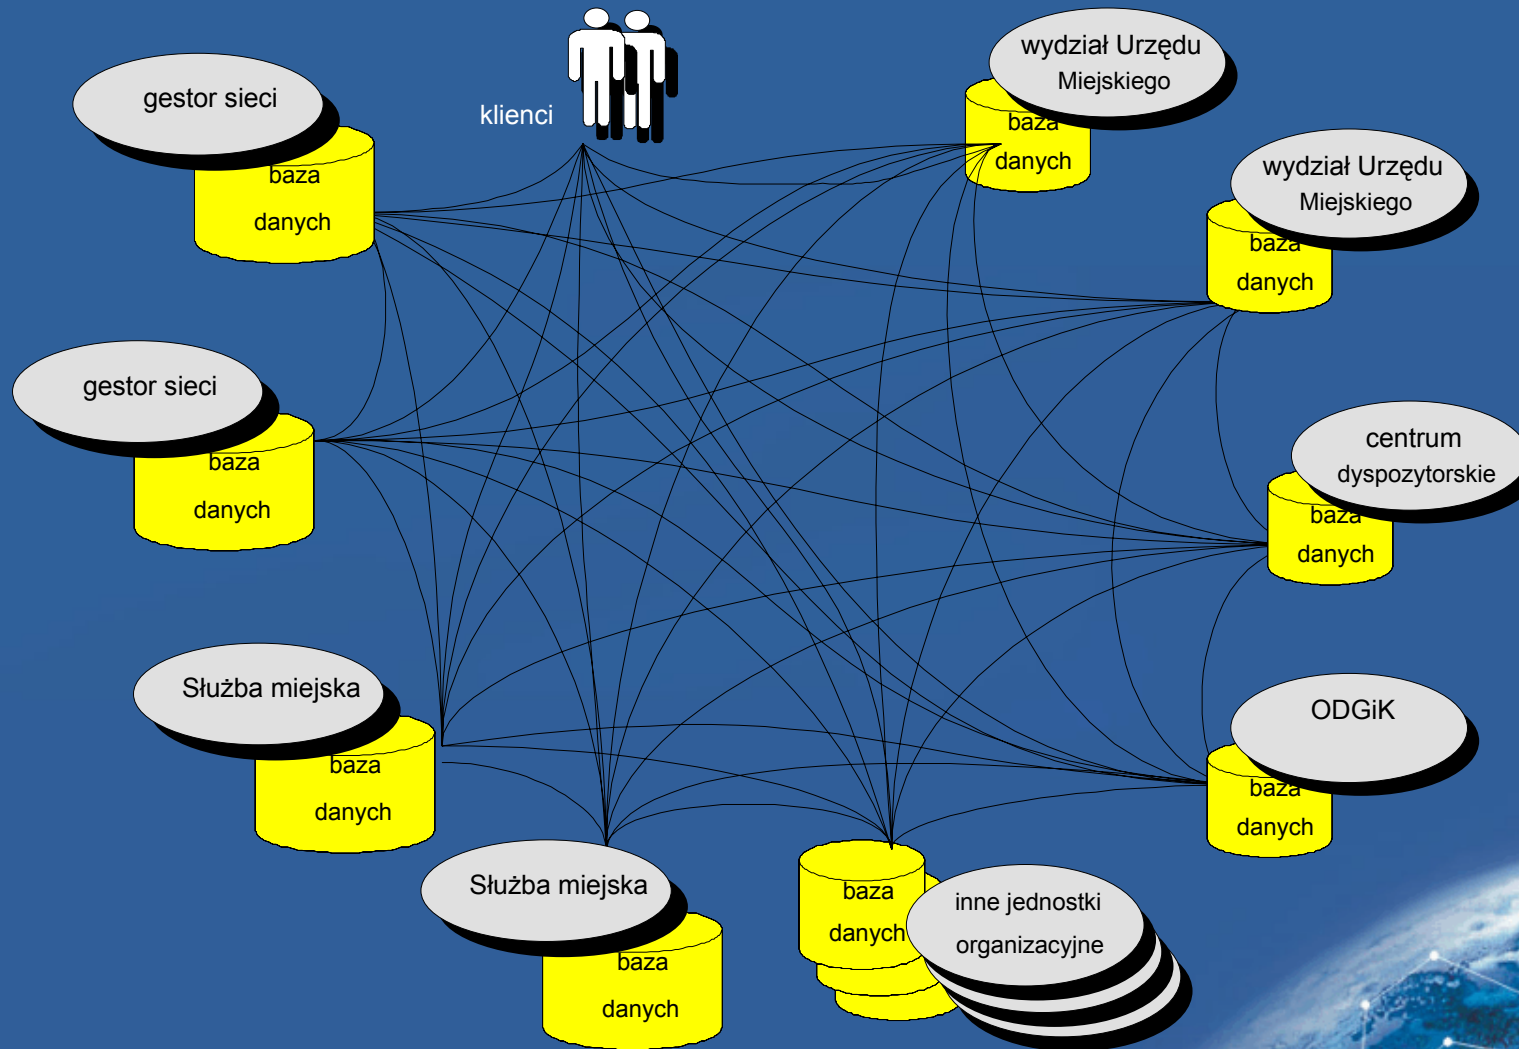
klienci

gestor sieci
baza
danych

wydział Urzędu
Miejskiego
baza
danych

wydział Urzędu
Miejskiego
baza
danych

gestor sieci
baza
danych

centrum
dyspozytorskie
baza
danych

Służba miejska
baza
danych

ODGiK
baza
danych

Służba miejska
baza
danych

baza
danych
inne jednostki
organizacyjne